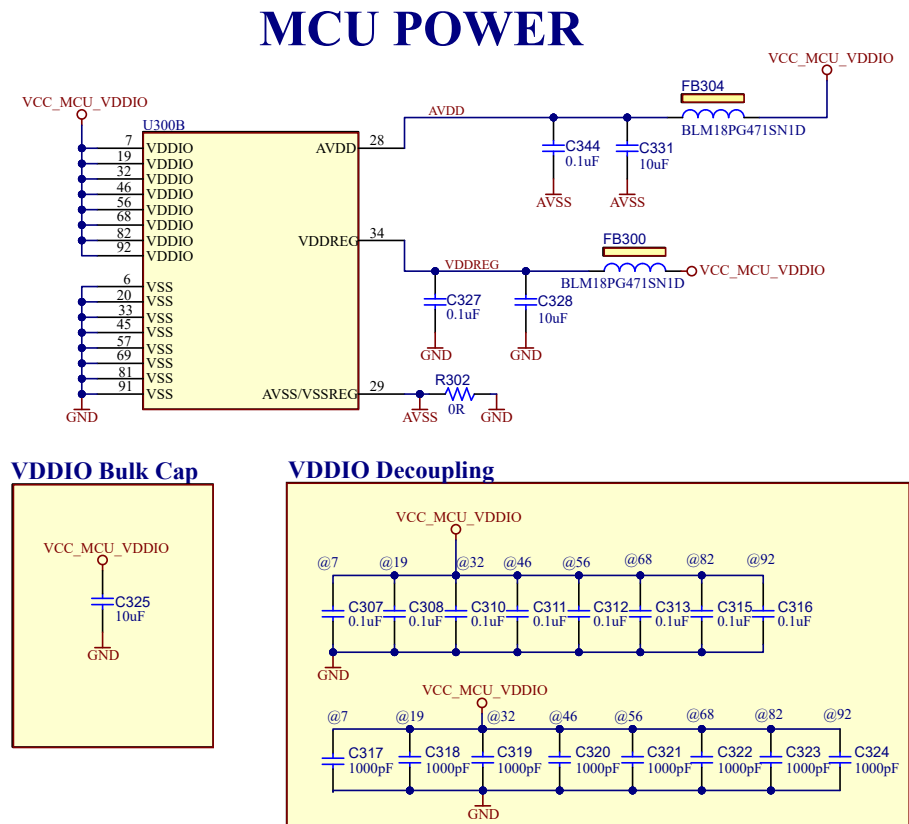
MCU POWER

VCC_MCU_VDDIO
U300B
7 VDDIO
19 VDDIO
32 VDDIO
46 VDDIO
56 VDDIO
68 VDDIO
82 VDDIO
92 VDDIO
6 VSS
20 VSS
33 VSS
45 VSS
57 VSS
69 VSS
81 VSS
91 VSS
GND
AVDD 28
VDDREG 34
AVSS/VSSREG 29

AVDD
C344 0.1uF
AVSS
C331 10uF
AVSS
FB304
BLM18PG471SN1D
VCC_MCU_VDDIO

VDDREG
C327 0.1uF
GND
C328 10uF
GND
FB300
BLM18PG471SN1D
VCC_MCU_VDDIO

R302
0R
AVSS
GND

VDDIO Bulk Cap

VCC_MCU_VDDIO
C325
10uF
GND

VDDIO Decoupling

VCC_MCU_VDDIO
@7 @19 @32 @46 @56 @68 @82 @92
C307 0.1uF
C308 0.1uF
C310 0.1uF
C311 0.1uF
C312 0.1uF
C313 0.1uF
C315 0.1uF
C316 0.1uF
GND

VCC_MCU_VDDIO
@7 @19 @32 @46 @56 @68 @82 @92
C317 1000pF
C318 1000pF
C319 1000pF
C320 1000pF
C321 1000pF
C322 1000pF
C323 1000pF
C324 1000pF
GND